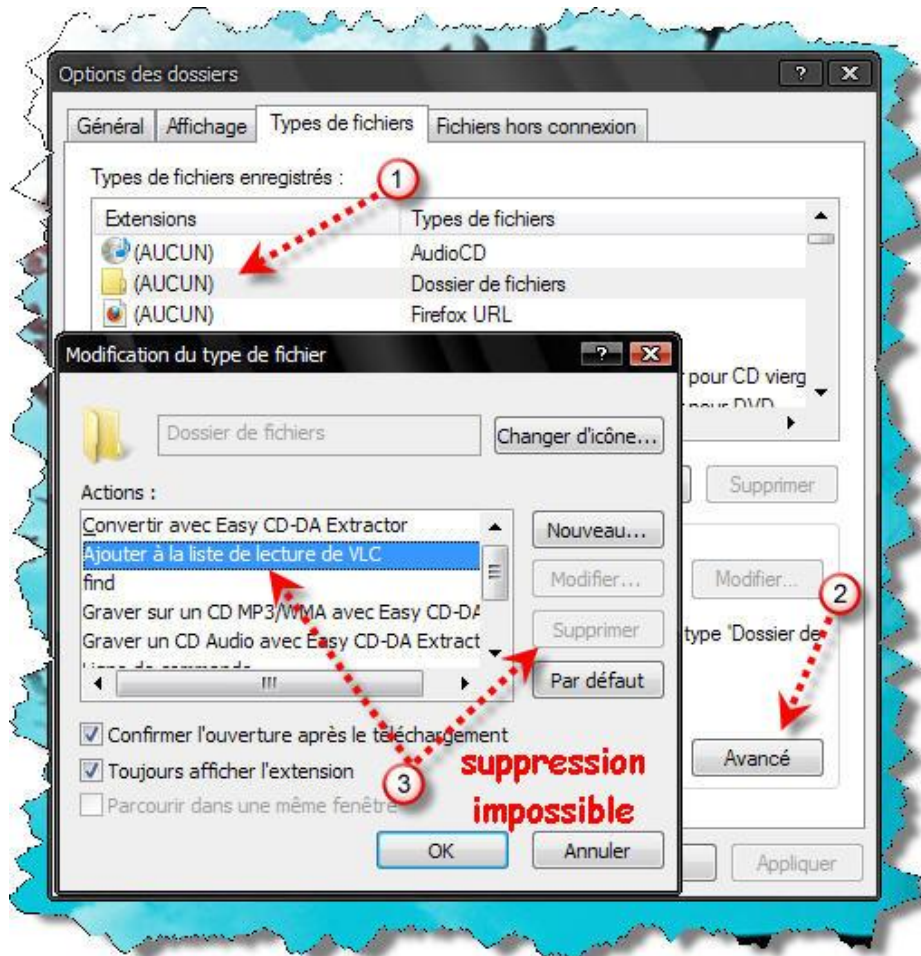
Options des dossiers

?

Général | Affichage | Types de fichiers | Fichiers hors connexion

Types de fichiers enregistrés :

1

| Extensions | Types de fichiers |
|---|---|
| (AUCUN) | AudioCD |
| (AUCUN) | Dossier de fichiers |
| (AUCUN) | Firefox URL |

pour CD vierg

pour DVD

Supprimer

Modifier...

2

type "Dossier de

Avancé

Appliquer

Modification du type de fichier

?

Dossier de fichiers

Changer d'icône...

Actions :

Convertir avec Easy CD-DA Extractor
Ajouter à la liste de lecture de VLC
find
Graver sur un CD MP3/WMA avec Easy CD-DA
Graver un CD Audio avec Easy CD-DA Extract
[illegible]

Nouveau...

Modifier...

Supprimer

Par défaut

III

Confirmer l'ouverture après le téléchargement

Toujours afficher l'extension

Parcourir dans une même fenêtre

3

suppression impossible

OK

Annuler